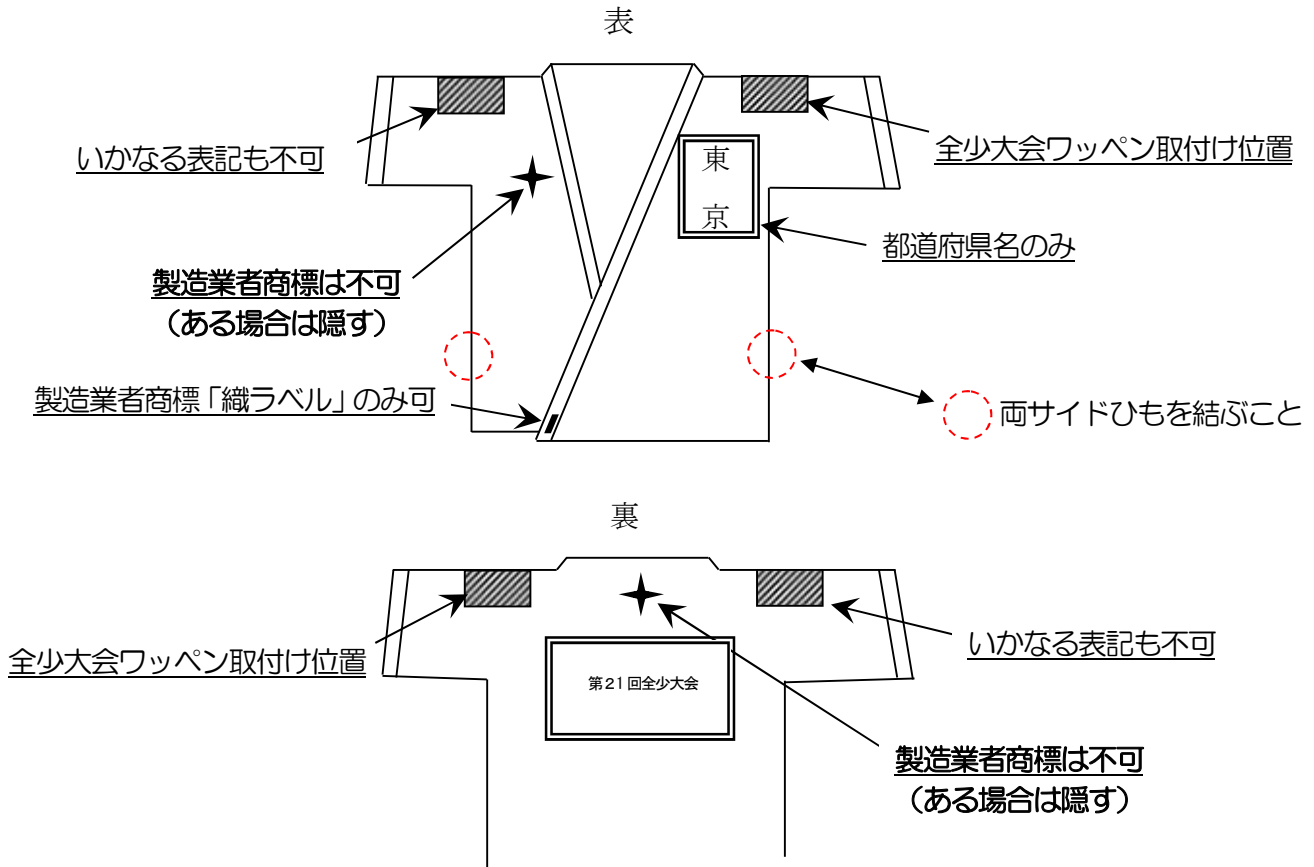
表

いかなる表記も不可

全少大会ワッペン取付け位置

東
京

都道府県名のみ

製造業者商標は不可
（ある場合は隠す）

製造業者商標「織ラベル」のみ可

両サイドひもを結ぶこと

裏

全少大会ワッペン取付け位置

いかなる表記も不可

第21回全少大会

製造業者商標は不可
（ある場合は隠す）